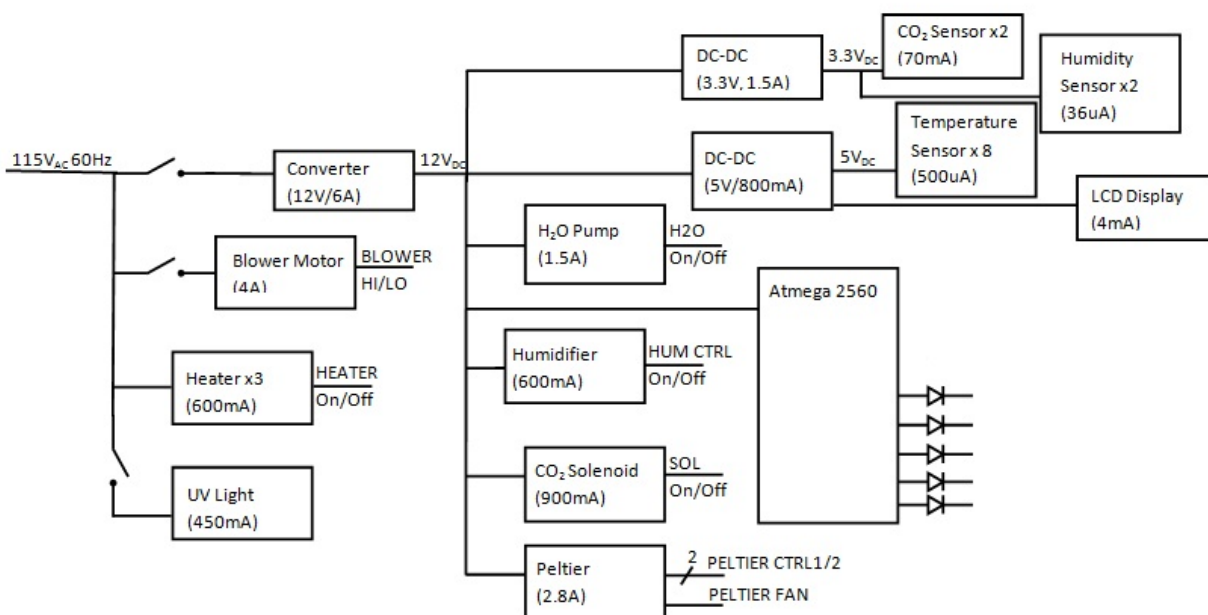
$115V_{AC}$ 60Hz

Converter (12V/6A)

$12V_{DC}$

DC-DC (3.3V, 1.5A)

$3.3V_{DC}$

$CO_2$ Sensor x2 (70mA)

Humidity Sensor x2 (36uA)

DC-DC (5V/800mA)

$5V_{DC}$

Temperature Sensor x 8 (500uA)

LCD Display (4mA)

Blower Motor (4A)

BLOWER HI/LO

$H_2O$ Pump (1.5A)

H2O On/Off

Atmega 2560

Heater x3 (600mA)

HEATER On/Off

Humidifier (600mA)

HUM CTRL On/Off

$CO_2$ Solenoid (900mA)

SOL On/Off

UV Light (450mA)

Peltier (2.8A)

2 PELTIER CTRL1/2

PELTIER FAN